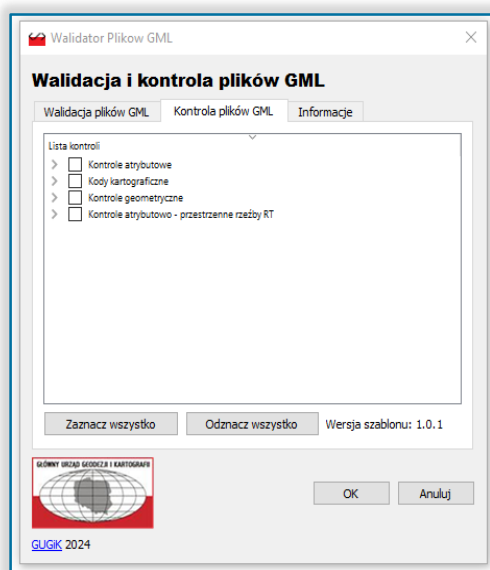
Walidator Plikow GML

Walidacja i kontrola plików GML

Walidacja plików GML | Kontrola plików GML | Informacje

Lista kontroli
Kontrole atrybutowe
Kody kartograficzne
Kontrole geometryczne
Kontrole atrybutowo - przestrzenne rzeźby RT

Zaznacz wszystko | Odznacz wszystko | Wersja szablonu: 1.0.1

GŁÓWNY URZĄD GEODEZJI I KARTOGRAFII

OK | Anuluj

GUGIK 2024